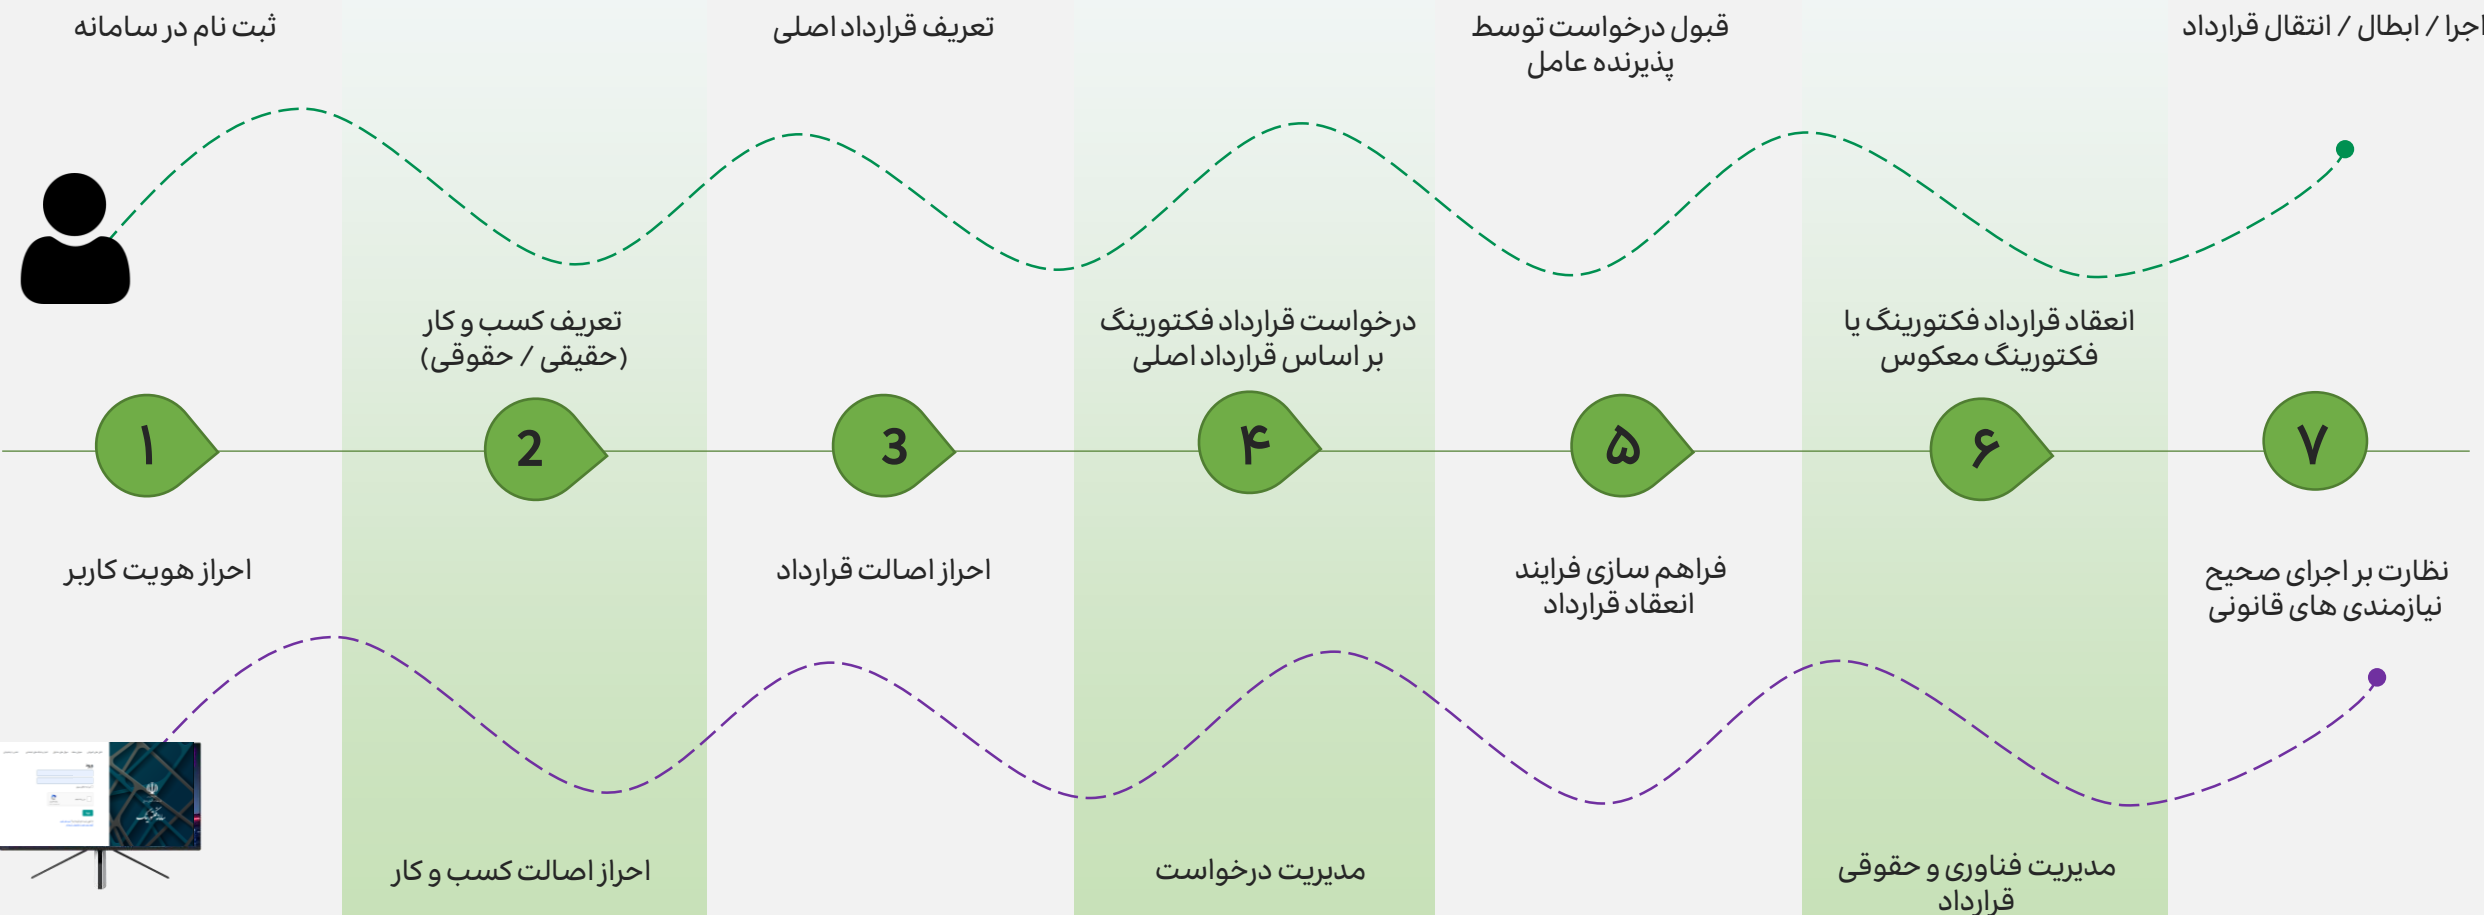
ثبت نام در سامانه

تعریف قرارداد اصلی

قبول درخواست توسط پذیرنده عامل

اجرا / ابطال / انتقال قرارداد

تعریف کسب و کار (حقیق / حقوقی)

درخواست قرارداد فکتورینگ بر اساس قرارداد اصلی

انعقاد قرارداد فکتورینگ یا فکتورینگ معکوس

۱

2

3

۴

۵

۶

۷

احراز هویت کاربر

احراز اصالت قرارداد

فراهم سازی فرایند انعقاد قرارداد

نظارت بر اجرای صحیح نیازمندی های قانونی

احراز اصالت کسب و کار

مدیریت درخواست

مدیریت فناوری و حقوقی قرارداد